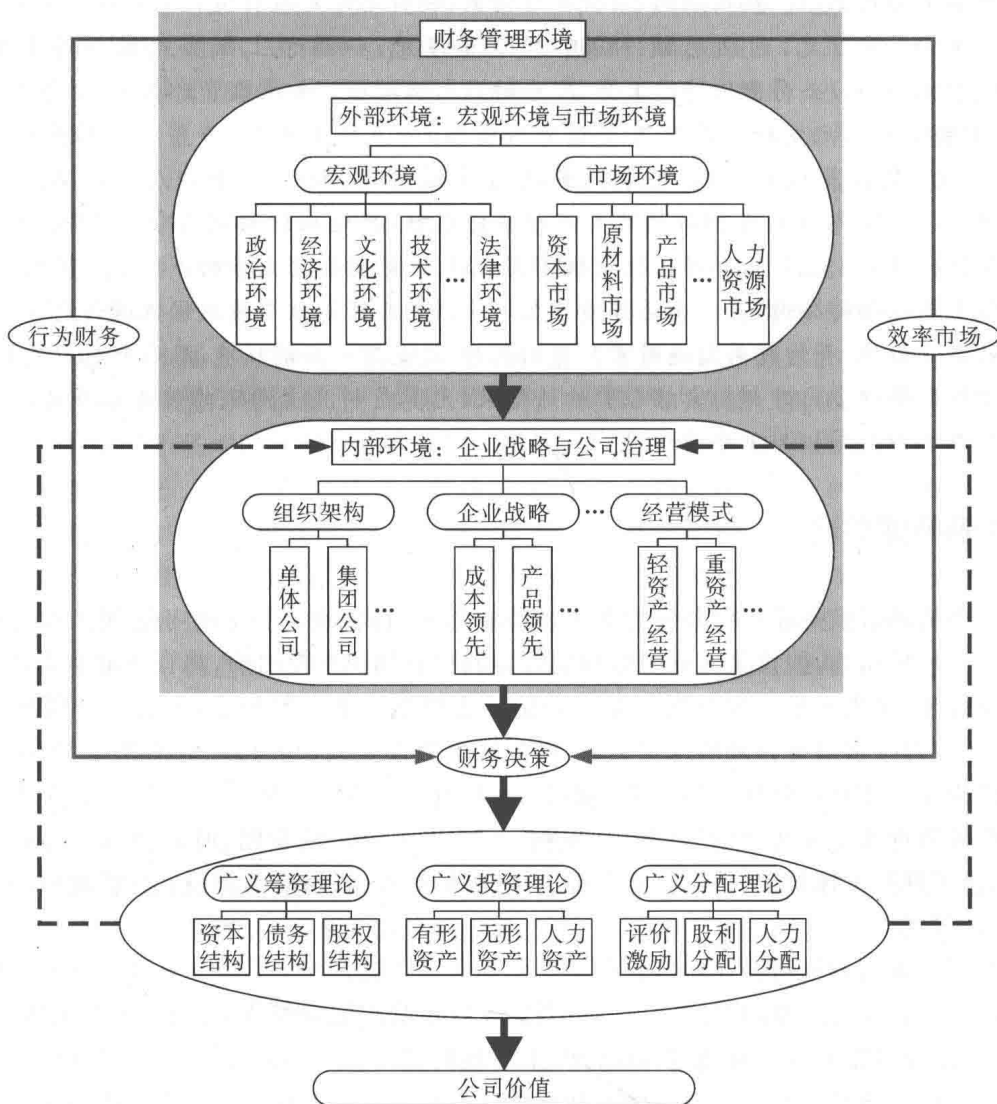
财务管理环境

外部环境：宏观环境与市场环境

宏观环境

政治环境

经济环境

文化环境

技术环境

…

法律环境

市场环境

资本市场

原材料市场

产品市场

…

人力资源市场

行为财务

效率市场

内部环境：企业战略与公司治理

组织架构

单体公司

集团公司

…

企业战略

成本领先

产品领先

…

…

经营模式

轻资产经营

重资产经营

…

财务决策

广义筹资理论

资本结构

债务结构

股权结构

广义投资理论

有形资产

无形资产

人力资产

广义分配理论

评价激励

股利分配

人力分配

公司价值